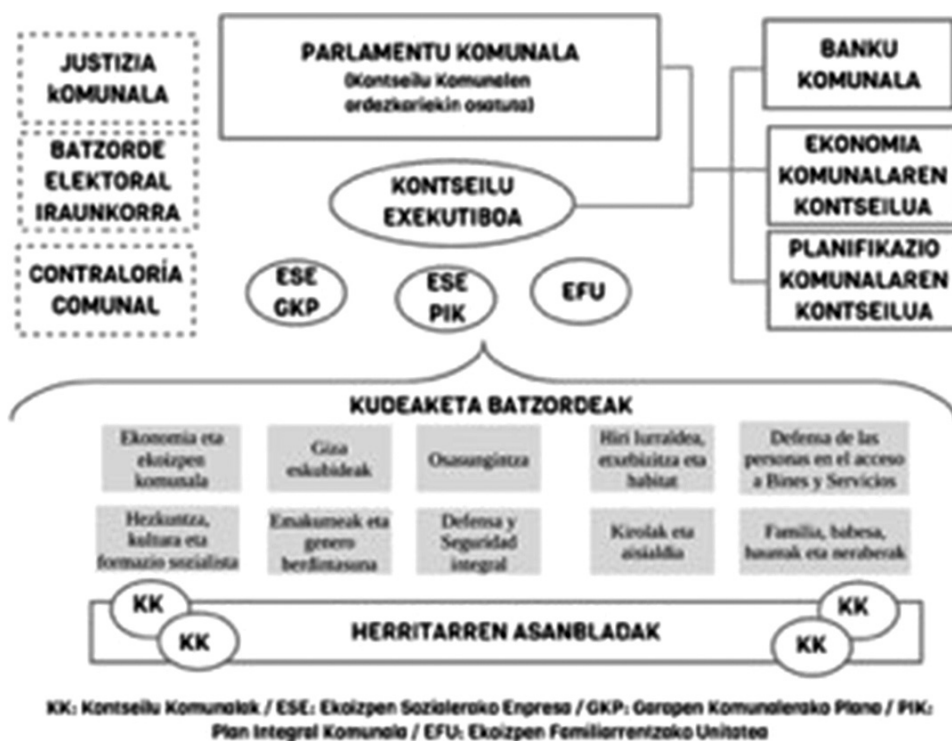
JUSTIZIA kOMUNALA

BATZORDE ELEKTORAL IRAUNKORRA

CONTRALORÍA COMUNAL

PARLAMENTU KOMUNALA
(Kontseilu Komunalen ordezkariekin osatuta)

KONTSEILU EXEKUTIBOA

BANKU KOMUNALA

EKONOMIA KOMUNALAREN KONTSEILUA

PLANIFIKAZIO KOMUNALAREN KONTSEILUA

ESE GKP

ESE PIK

EFU

KUDEAKETA BATZORDEAK

| Ekonomia eta ekoizpen komunala | Giza eskubideak | Osasungintza | Hiri lurraldea, etxebizitza eta habitat | Defensa de las personas en el acceso a Bines y Servicios |
|---|---|---|---|---|
| Hezkuntza, kultura eta formazio sozialista | Emakumeak eta genero berdintasuna | Defensa y Seguridad integral | Kirolak eta aisialdia | Familia, babesa, haurrak eta nerabeak |

KK KK KK KK

HERRITARREN ASANBLADAK

KK: Kontseilu Komunalak / ESE: Ekoizpen Sozialerako Enpresa / GKP: Garapen Komunalerako Plana / PIK: Plan Integral Komunala / EFU: Ekoizpen Familiarrentzako Unitatea